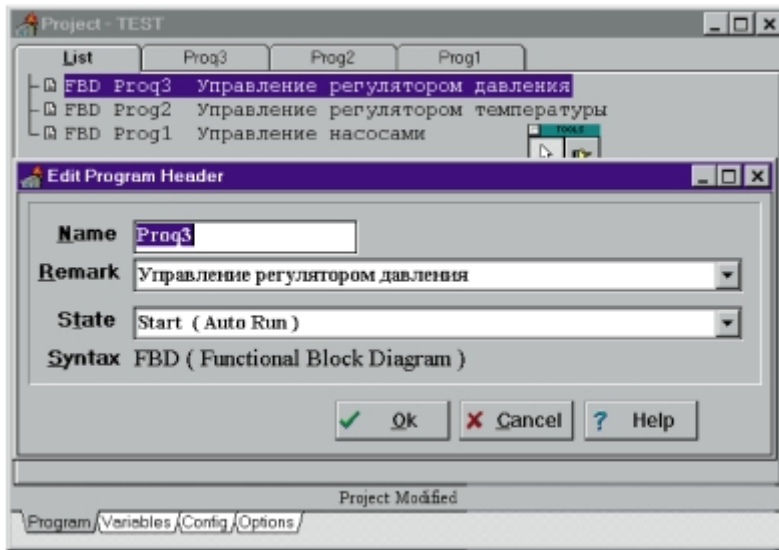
Project - TEST

List | Prog3 | Prog2 | Prog1

FBD Prog3 Управление регулятором давления
FBD Prog2 Управление регулятором температуры
FBD Prog1 Управление насосами

TOOLS

Edit Program Header

Name Prog3

Remark Управление регулятором давления

State Start ( Auto Run )

Syntax FBD ( Functional Block Diagram )

Ok | Cancel | Help

Project Modified

Program | Variables | Config | Options